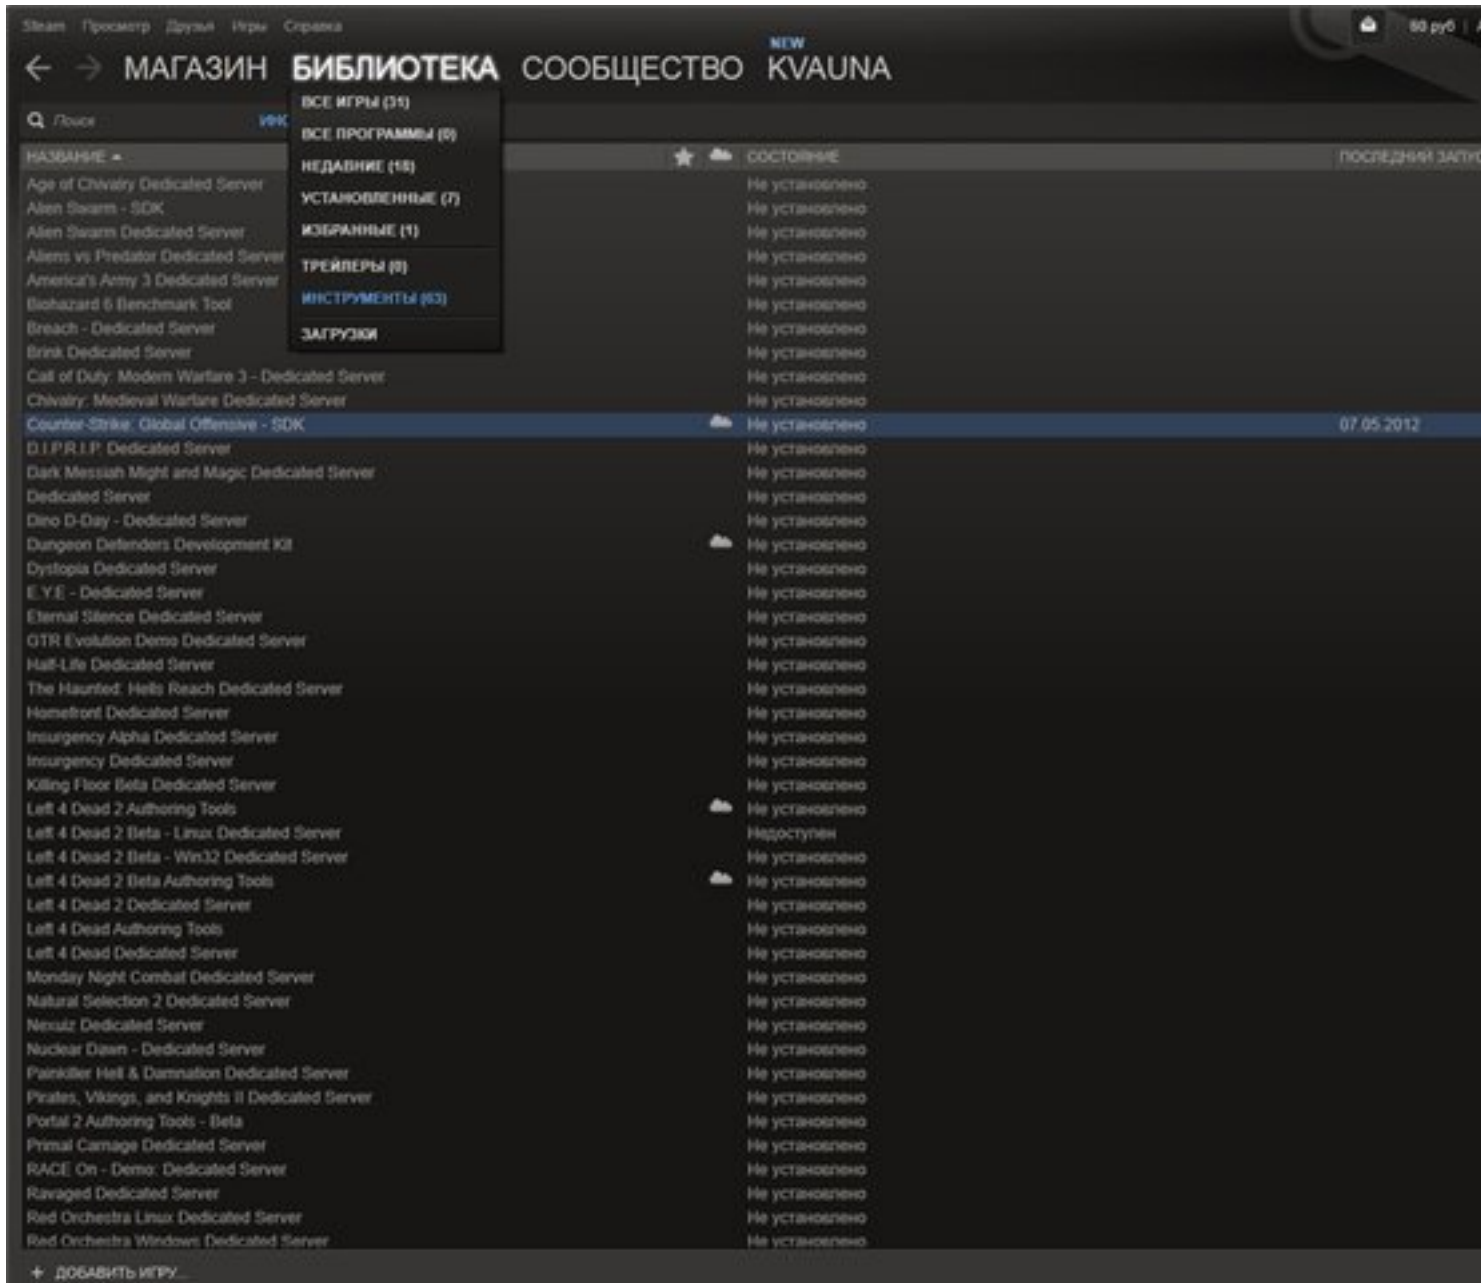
Steam Просмотр Друзья Игры Справка

60 руб

NEW

МАГАЗИН БИБЛИОТЕКА СООБЩЕСТВО KVAUNA

Поиск

ИНС

ВСЕ ИГРЫ (31)
ВСЕ ПРОГРАММЫ (0)
НЕДАВНИЕ (15)
УСТАНОВЛЕННЫЕ (7)
ИЗБРАННЫЕ (1)
ТРЕЙЛЕРЫ (0)
ИНСТРУМЕНТЫ (63)
ЗАГРУЗКИ

| НАЗВАНИЕ ▲ | СОСТОЯНИЕ | ПОСЛЕДНИЙ ЗАПУ |
|---|---|---|
| Age of Chivalry Dedicated Server | Не установлено | |
| Alien Swarm - SDK | Не установлено | |
| Alien Swarm Dedicated Server | Не установлено | |
| Aliens vs Predator Dedicated Server | Не установлено | |
| America's Army 3 Dedicated Server | Не установлено | |
| Biohazard 6 Benchmark Tool | Не установлено | |
| Breach - Dedicated Server | Не установлено | |
| Brink Dedicated Server | Не установлено | |
| Call of Duty: Modern Warfare 3 - Dedicated Server | Не установлено | |
| Chivalry: Medieval Warfare Dedicated Server | Не установлено | |
| Counter-Strike: Global Offensive - SDK | Не установлено | 07.05.2012 |
| D.I.P.R.I.P. Dedicated Server | Не установлено | |
| Dark Messiah Might and Magic Dedicated Server | Не установлено | |
| Dedicated Server | Не установлено | |
| Dino D-Day - Dedicated Server | Не установлено | |
| Dungeon Defenders Development Kit | Не установлено | |
| Dystopia Dedicated Server | Не установлено | |
| E.Y.E - Dedicated Server | Не установлено | |
| Eternal Silence Dedicated Server | Не установлено | |
| GTR Evolution Demo Dedicated Server | Не установлено | |
| Half-Life Dedicated Server | Не установлено | |
| The Haunted: Hells Reach Dedicated Server | Не установлено | |
| Homefront Dedicated Server | Не установлено | |
| Insurgency Alpha Dedicated Server | Не установлено | |
| Insurgency Dedicated Server | Не установлено | |
| Killing Floor Beta Dedicated Server | Не установлено | |
| Left 4 Dead 2 Authoring Tools | Не установлено | |
| Left 4 Dead 2 Beta - Linux Dedicated Server | Недоступен | |
| Left 4 Dead 2 Beta - Win32 Dedicated Server | Не установлено | |
| Left 4 Dead 2 Beta Authoring Tools | Не установлено | |
| Left 4 Dead 2 Dedicated Server | Не установлено | |
| Left 4 Dead Authoring Tools | Не установлено | |
| Left 4 Dead Dedicated Server | Не установлено | |
| Monday Night Combat Dedicated Server | Не установлено | |
| Natural Selection 2 Dedicated Server | Не установлено | |
| Nexuiz Dedicated Server | Не установлено | |
| Nuclear Dawn - Dedicated Server | Не установлено | |
| Painkiller Hell & Damnation Dedicated Server | Не установлено | |
| Pirates, Vikings, and Knights II Dedicated Server | Не установлено | |
| Portal 2 Authoring Tools - Beta | Не установлено | |
| Primal Carnage Dedicated Server | Не установлено | |
| RACE On - Demo: Dedicated Server | Не установлено | |
| Ravaged Dedicated Server | Не установлено | |
| Red Orchestra Linux Dedicated Server | Не установлено | |
| Red Orchestra Windows Dedicated Server | Не установлено | |

+ ДОБАВИТЬ ИГРУ...